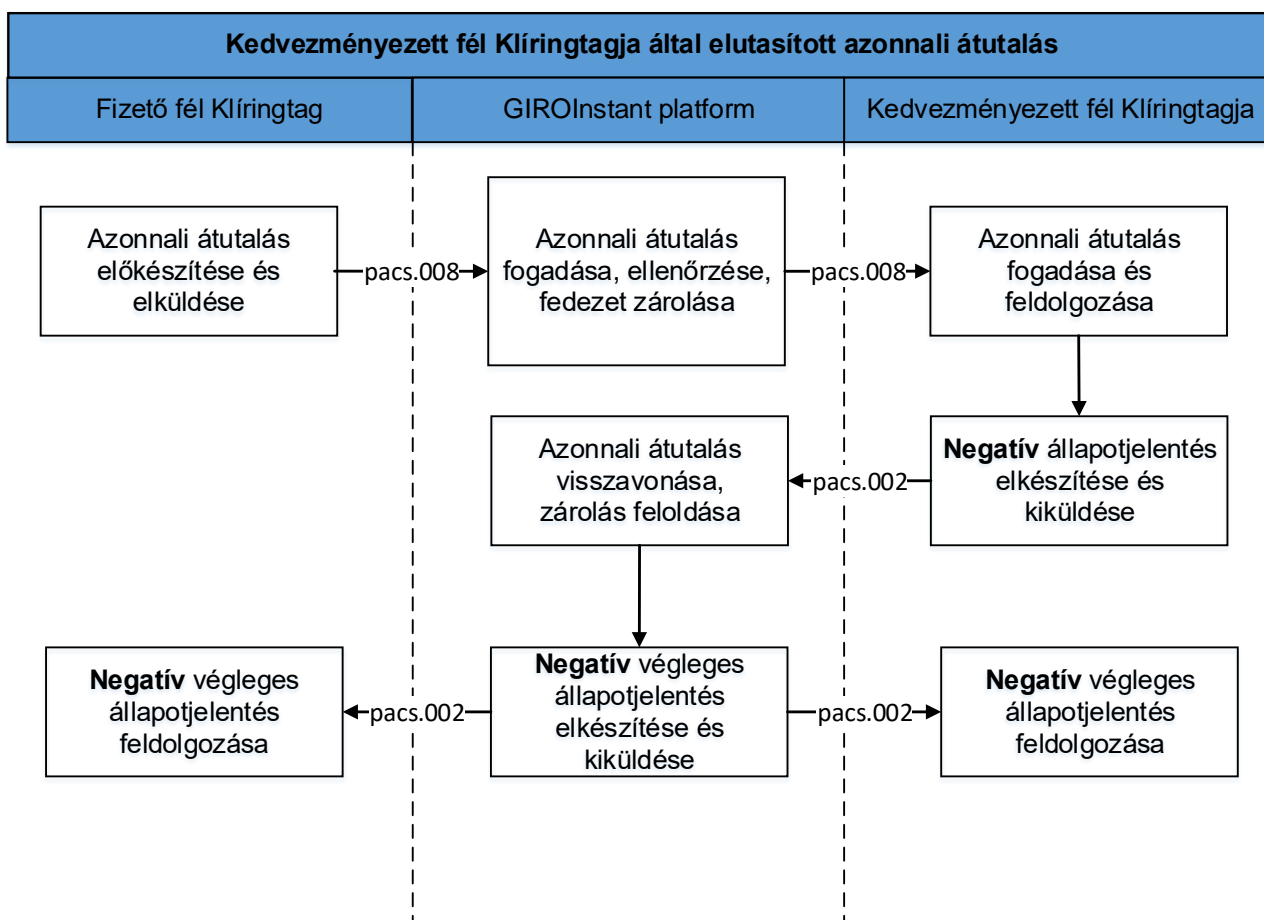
Kedvezményezett fél Klíringtagja által elutasított azonnali átutalás

Fizető fél Klíringtag

GIROInstant platform

Kedvezményezett fél Klíringtagja

Azonnali átutalás előkészítése és elküldése

pacs.008

Azonnali átutalás fogadása, ellenőrzése, fedezet zárolása

pacs.008

Azonnali átutalás fogadása és feldolgozása

Negatív állapotjelentés elkészítése és kiküldése

pacs.002

Azonnali átutalás visszavonása, zárolás feloldása

Negatív végleges állapotjelentés feldolgozása

pacs.002

Negatív végleges állapotjelentés elkészítése és kiküldése

pacs.002

Negatív végleges állapotjelentés feldolgozása